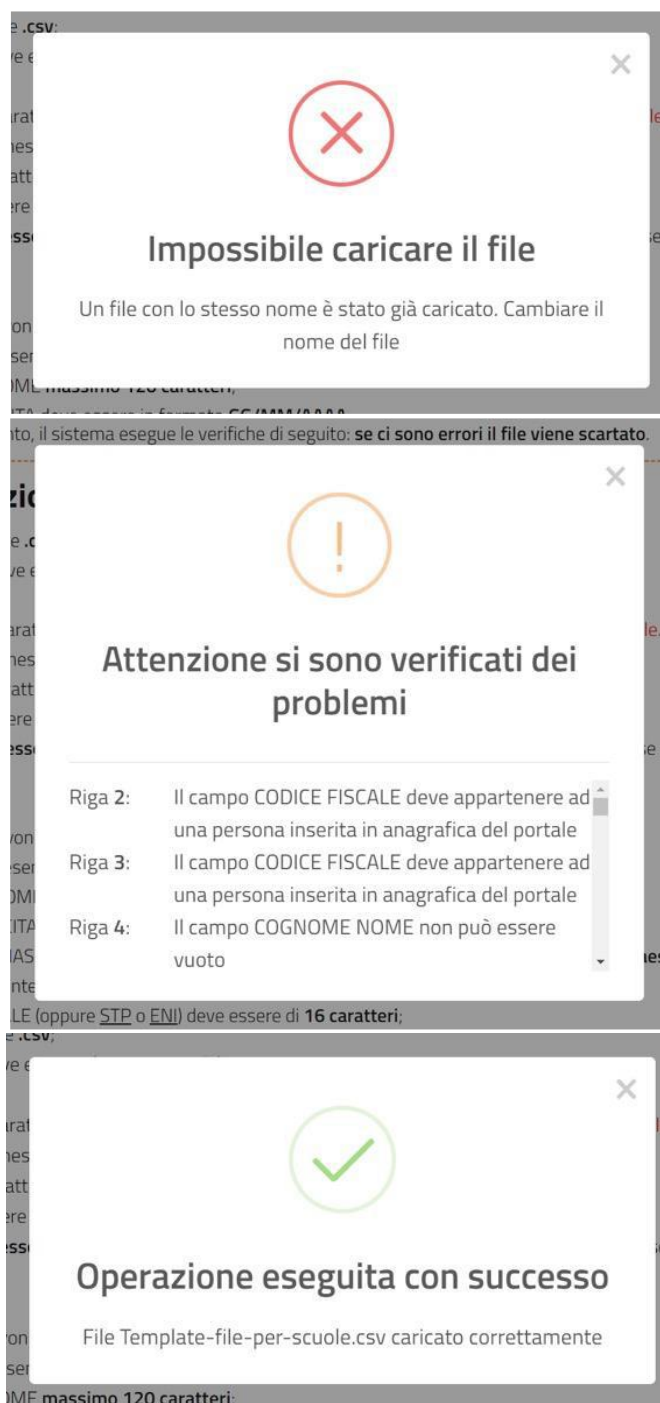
e .csv;

×

Impossibile caricare il file

Un file con lo stesso nome è stato già caricato. Cambiare il nome del file

OME massimo 120 caratteri;

nto, il sistema esegue le verifiche di seguito: se ci sono errori il file viene scartato.

×

Attenzione si sono verificati dei problemi

| | |
|---|---|
| Riga 2: | Il campo CODICE FISCALE deve appartenere ad una persona inserita in anagrafica del portale |
| Riga 3: | Il campo CODICE FISCALE deve appartenere ad una persona inserita in anagrafica del portale |
| Riga 4: | Il campo COGNOME NOME non può essere vuoto |

LE (oppure STP o ENI) deve essere di 16 caratteri;

e .csv;

×

Operazione eseguita con successo

File Template-file-per-scuole.csv caricato correttamente

OME massimo 120 caratteri;